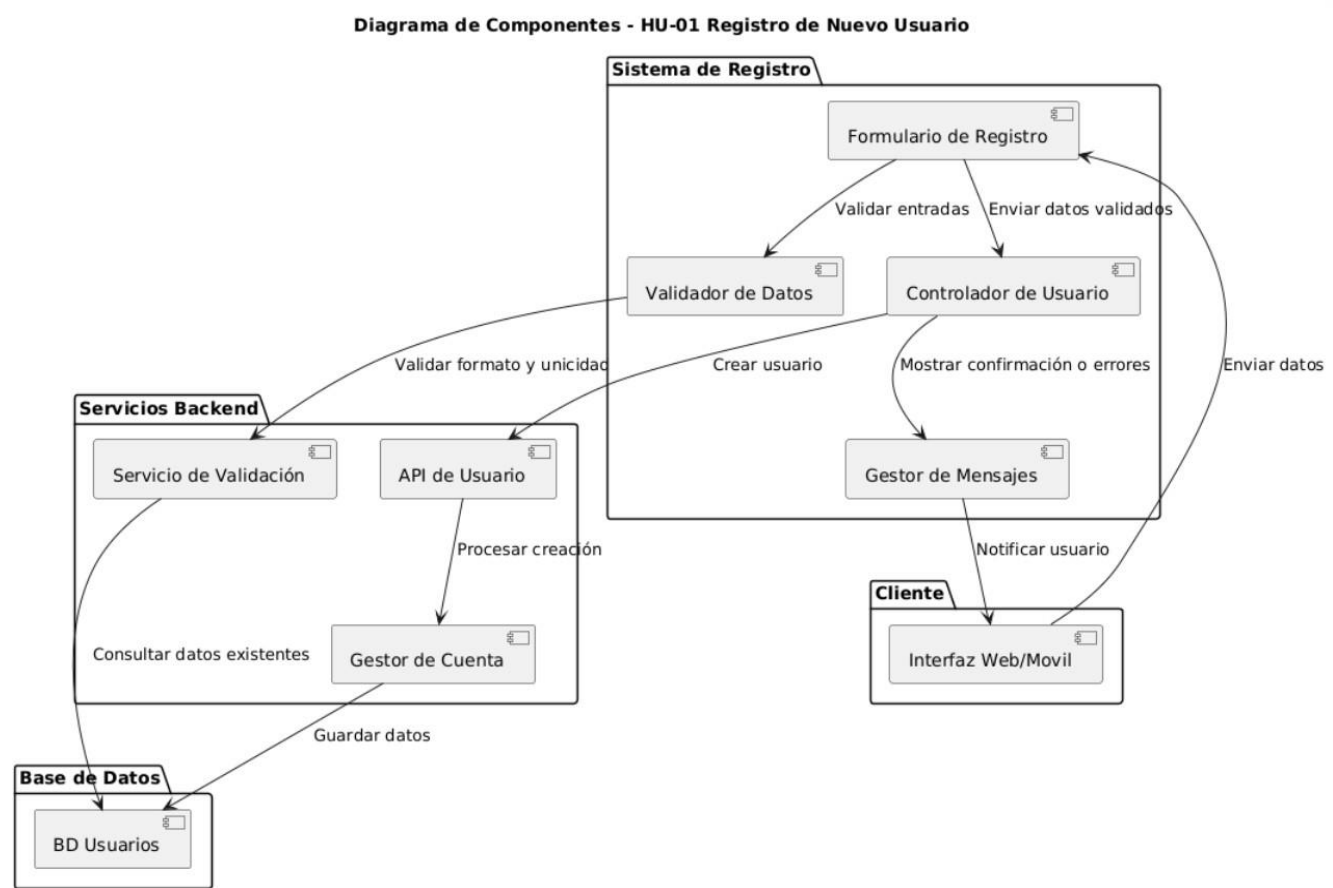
Diagrama de Componentes - HU-01 Registro de Nuevo Usuario

Sistema de Registro

Formulario de Registro

Validar entradas

Enviar datos validados

Validador de Datos

Controlador de Usuario

Validar formato y unicidad

Crear usuario

Mostrar confirmación o errores

Enviar datos

Servicios Backend

Servicio de Validación

API de Usuario

Gestor de Mensajes

Procesar creación

Notificar usuario

Cliente

Consultar datos existentes

Gestor de Cuenta

Interfaz Web/Movil

Guardar datos

Base de Datos

BD Usuarios